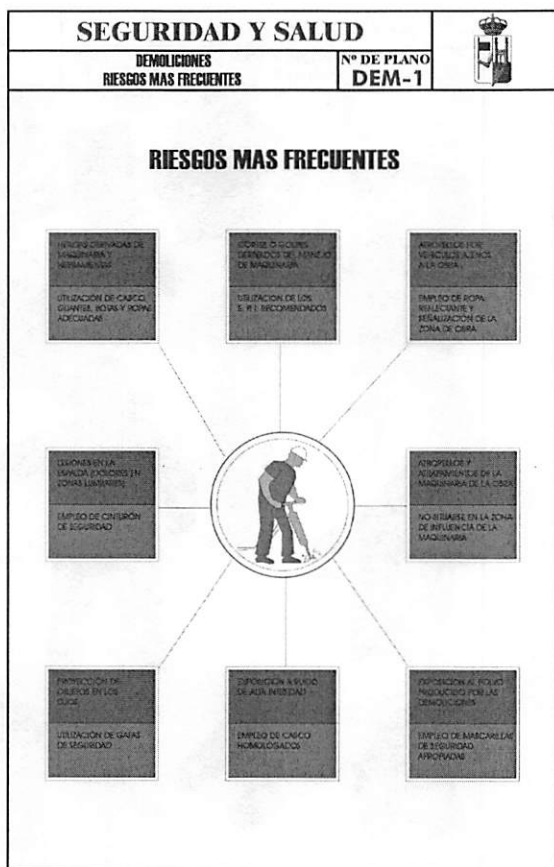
SEGURIDAD Y SALUD

DEMOLICIONES
RIESGOS MAS FRECUENTES

Nº DE PLANO
DEM-1

RIESGOS MAS FRECUENTES

HERIDAS DERIVADAS DE MAQUINARIA Y HERRAMIENTAS

UTILIZACION DE CASCO, GUANTES, BOTAS Y ROPA ADECUADAS

CORTES O GOLPES DERIVADOS DEL MANEJO DE MAQUINARIA

UTILIZACION DE LOS E.P.I. RECOMENDADOS

ATROPELLOS POR VEHICULOS AJENOS A LA OBRA

EMPLEO DE ROPA REFLECTANTE Y SEÑALIZACION DE LA ZONA DE OBRA

LESIONES EN LA ESPALDA (DOLORES EN ZONAS LUMBARES)

EMPLEO DE CINTURON DE SEGURIDAD

ATROPELLOS Y ATRAPAMIENTOS DE LA MAQUINARIA DE LA OBRA

NO SITUARSE EN LA ZONA DE INFLUENCIA DE LA MAQUINARIA

PROYECCION DE CUERPOS EN LOS OJOS

UTILIZACION DE GAFAS DE SEGURIDAD

EXPOSICION A RUIDO DE ALTA INTESIDAD

EMPLEO DE CASCO HOMOLOGADOS

EXPOSICION AL POLVO PRODUCIDO POR LAS DEMOLICIONES

EMPLEO DE MASCARILLAS DE SEGURIDAD APROPIADAS